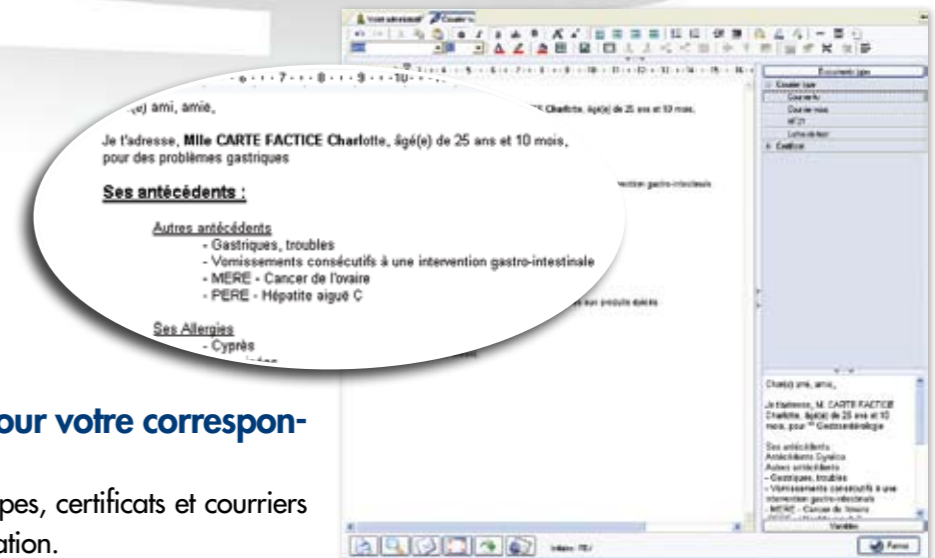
Votre adressant Courrier

6 · · · 7 · · · 8 · · · 9 · · · 10 · · ·

(e) ami, amie,

Je t'adresse, **Mlle CARTE FACTICE Charlotte**, âgé(e) de 25 ans et 10 mois, pour des problèmes gastriques

**Ses antécédents :**

Autres antécédents
- Gastriques, troubles
- Vomissements consécutifs à une intervention gastro-intestinale
- MERE - Cancer de l'ovaire
- PERE - Hépatite aiguë C

Ses Allergies
- Cyprès

Charlotte, âgé(e) de 25 ans et 10 mois,

intervention gastro-intestinale

aux produits iodés

Documents type
Courrier type
Courrier
Courrier mois
N° 21
Lettre de liaison
Certificat

Cher(e) ami, amie,

Je t'adresse, M. CARTE FACTICE Charlotte, âgé(e) de 25 ans et 10 mois, pour Gastroentérologie

Ses antécédents
Antécédents Gynéco
Autres antécédents
- Gastriques, troubles
- Vomissements consécutifs à une intervention gastro-intestinale
- MERE - Cancer de l'ovaire

Valider

Fermer

Initiales : FEI

our votre correspon-

pes, certificats et courriers
ation.